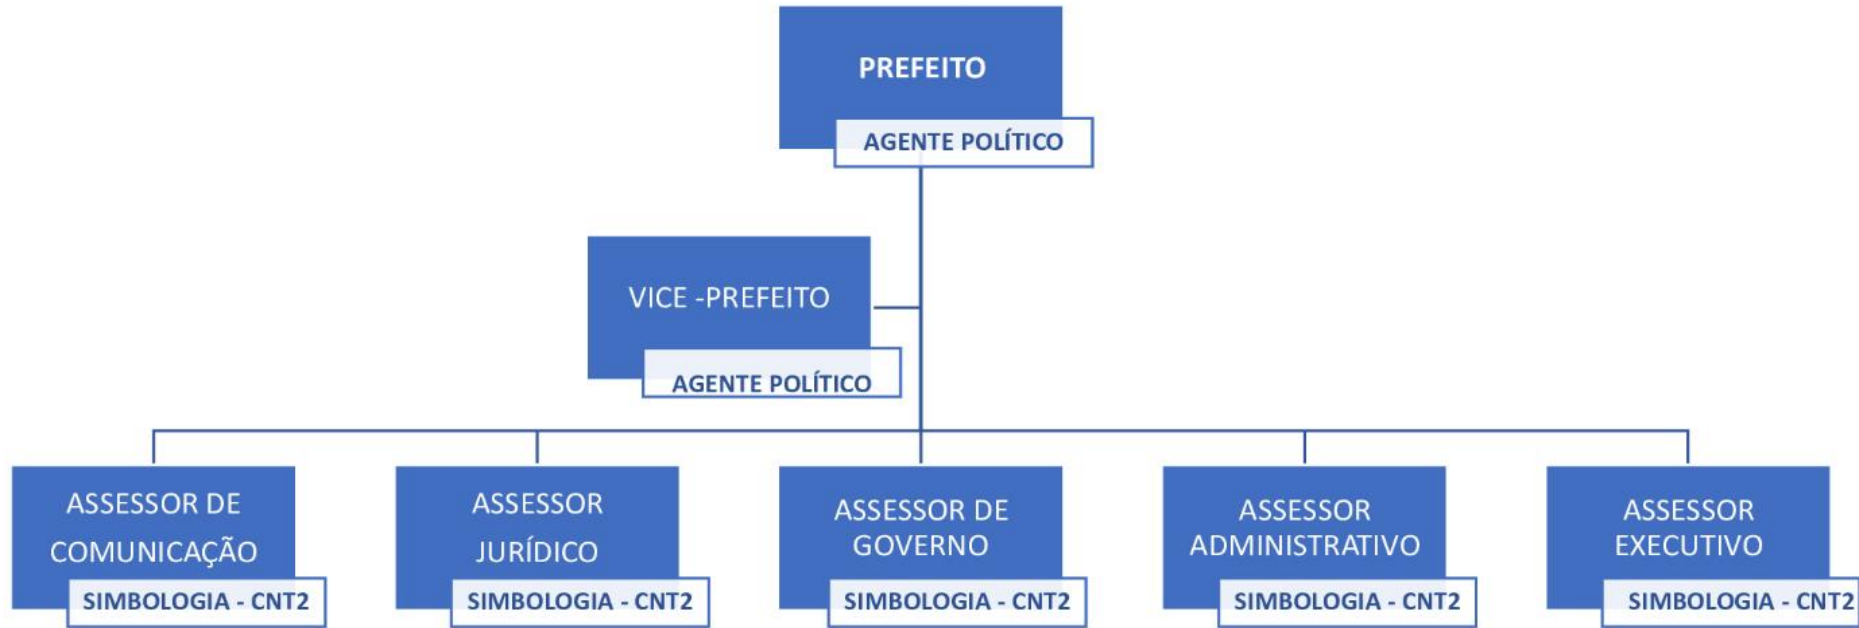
PREFEITO
AGENTE POLÍTICO

VICE -PREFEITO
AGENTE POLÍTICO

ASSESSOR DE COMUNICAÇÃO
SIMBOLOGIA - CNT2

ASSESSOR JURÍDICO
SIMBOLOGIA - CNT2

ASSESSOR DE GOVERNO
SIMBOLOGIA - CNT2

ASSESSOR ADMINISTRATIVO
SIMBOLOGIA - CNT2

ASSESSOR EXECUTIVO
SIMBOLOGIA - CNT2